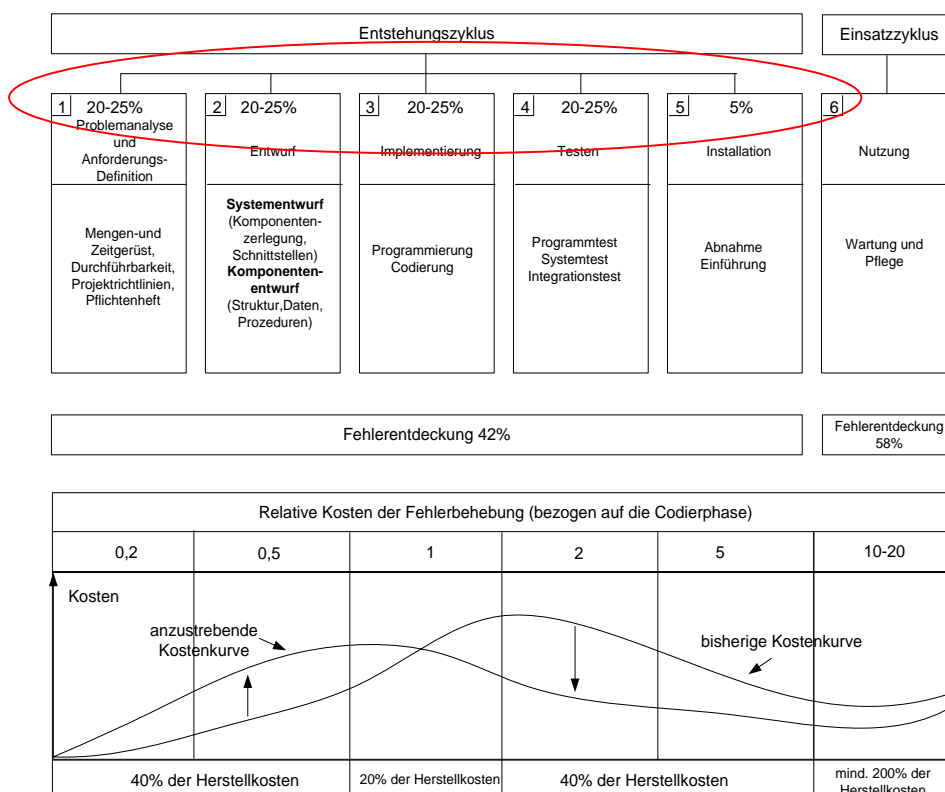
Entstehungszyklus

Einsatzzyklus

1 20-25%
Problemanalyse und Anforderungs-Definition

Mengen-und Zeitgerüst, Durchführbarkeit, Projektrichtlinien, Pflichtenheft

2 20-25%
Entwurf

**Systementwurf** (Komponentenzerlegung, Schnittstellen) **Komponentenentwurf** (Struktur,Daten, Prozeduren)

3 20-25%
Implementierung

Programmierung Codierung

4 20-25%
Testen

Programmtest Systemtest Integrationstest

5 5%
Installation

Abnahme Einführung

6
Nutzung

Wartung und Pflege

Fehlerentdeckung 42%

Fehlerentdeckung 58%

Relative Kosten der Fehlerbehebung (bezogen auf die Codierphase)

| 0,2 | 0,5 | 1 | 2 | 5 | 10-20 |
|---|---|---|---|---|---|

Kosten

anzustrebende Kostenkurve

bisherige Kostenkurve

40% der Herstellkosten

20% der Herstellkosten

40% der Herstellkosten

mind. 200% der Herstellkosten